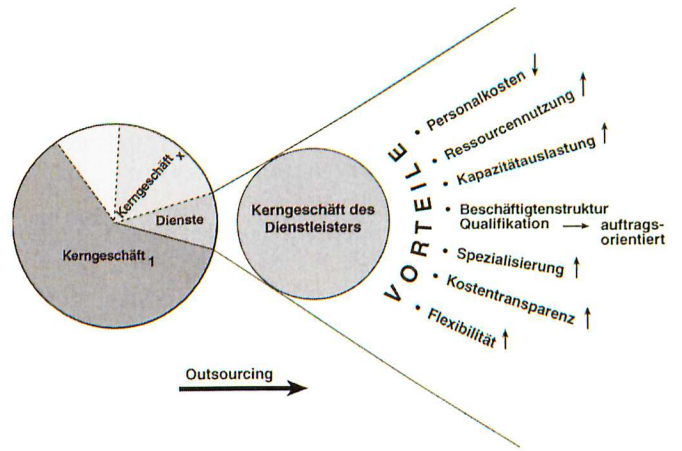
Kerngeschäft $_x$

Dienste

Kerngeschäft $_1$

Kerngeschäft des Dienstleisters

VORTEILE

• Personalkosten ↓
• Ressourcennutzung ↑
• Kapazitätauslastung ↑
• Beschäftigtenstruktur Qualifikation → auftragsorientiert
• Spezialisierung ↑
• Kostentransparenz ↑
• Flexibilität ↑

Outsourcing